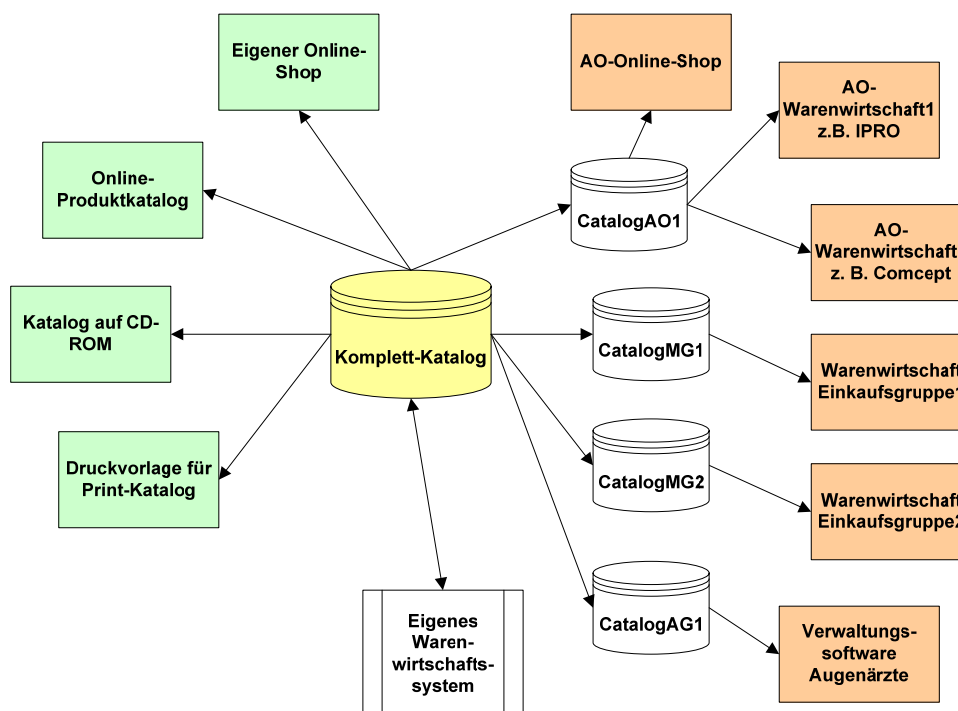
Eigener Online-Shop

AO-Online-Shop

AO-Warenwirtschaft1 z.B. IPRO

Online-Produktkatalog

CatalogAO1

AO-Warenwirtschaft z. B. Comcept

Katalog auf CD-ROM

Komplett-Katalog

CatalogMG1

Warenwirtschaft Einkaufsgruppe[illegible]

Druckvorlage für Print-Katalog

CatalogMG2

Warenwirtschaft Einkaufsgruppe2

Eigenes Warenwirtschaftssystem

CatalogAG1

Verwaltungs-software Augenärzte